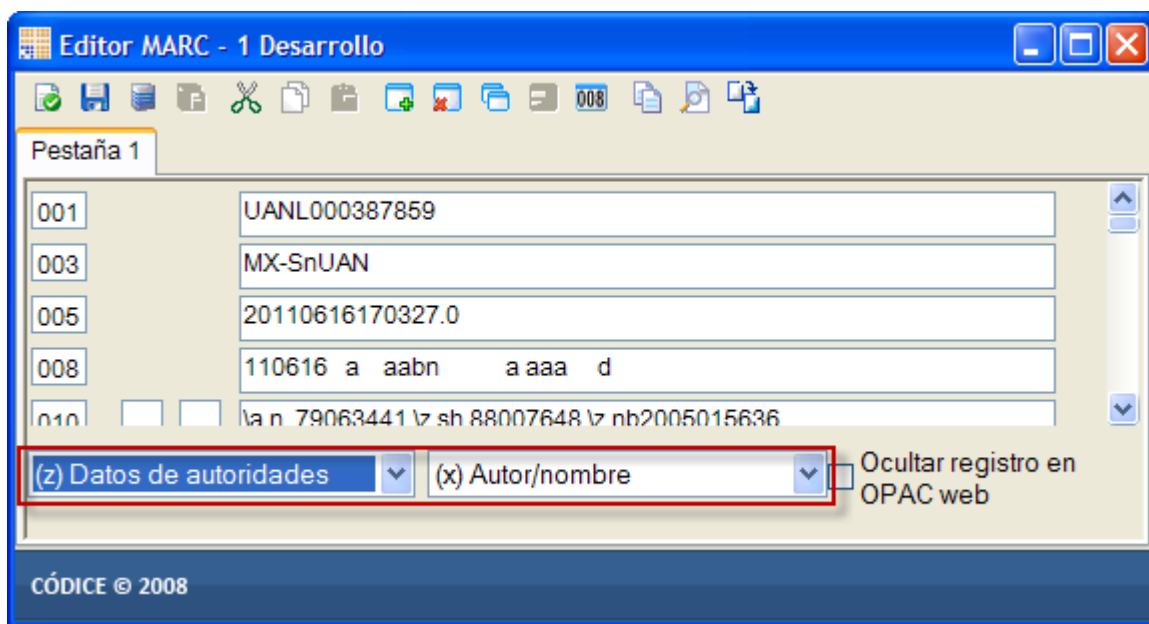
Editor MARC - 1 Desarrollo

008

Pestaña 1

001 UANL000387859

003 MX-SnUAN

005 20110616170327.0

008 110616 a aabn a aaa d

010 \a n 79063441 \z sh 88007648 \z nb2005015636

(z) Datos de autoridades

(x) Autor/nombre

Ocultar registro en OPAC web

CÓDICE © 2008